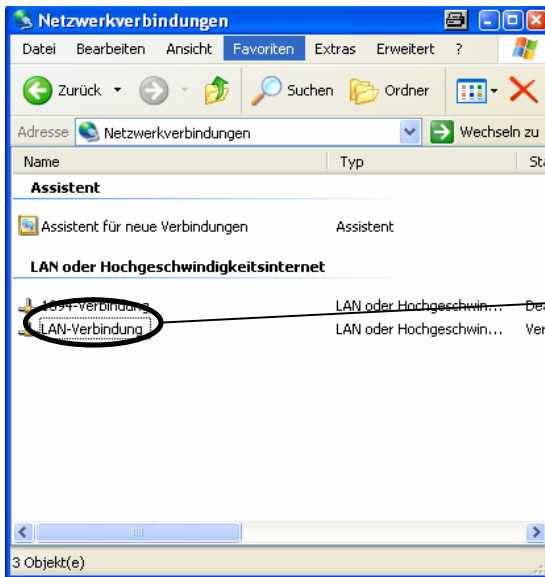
Netzwerkverbindungen

Datei Bearbeiten Ansicht Favoriten Extras Erweitert ?

Zurück Suchen Ordner

Adresse Netzwerkverbindungen Wechseln zu

Name Typ Sta

Assistent

Assistent für neue Verbindungen Assistent

LAN oder Hochgeschwindigkeitsinternet

1394-Verbindung LAN oder Hochgeschwin... Dea

LAN-Verbindung LAN oder Hochgeschwin... Ver

3 Objekt(e)